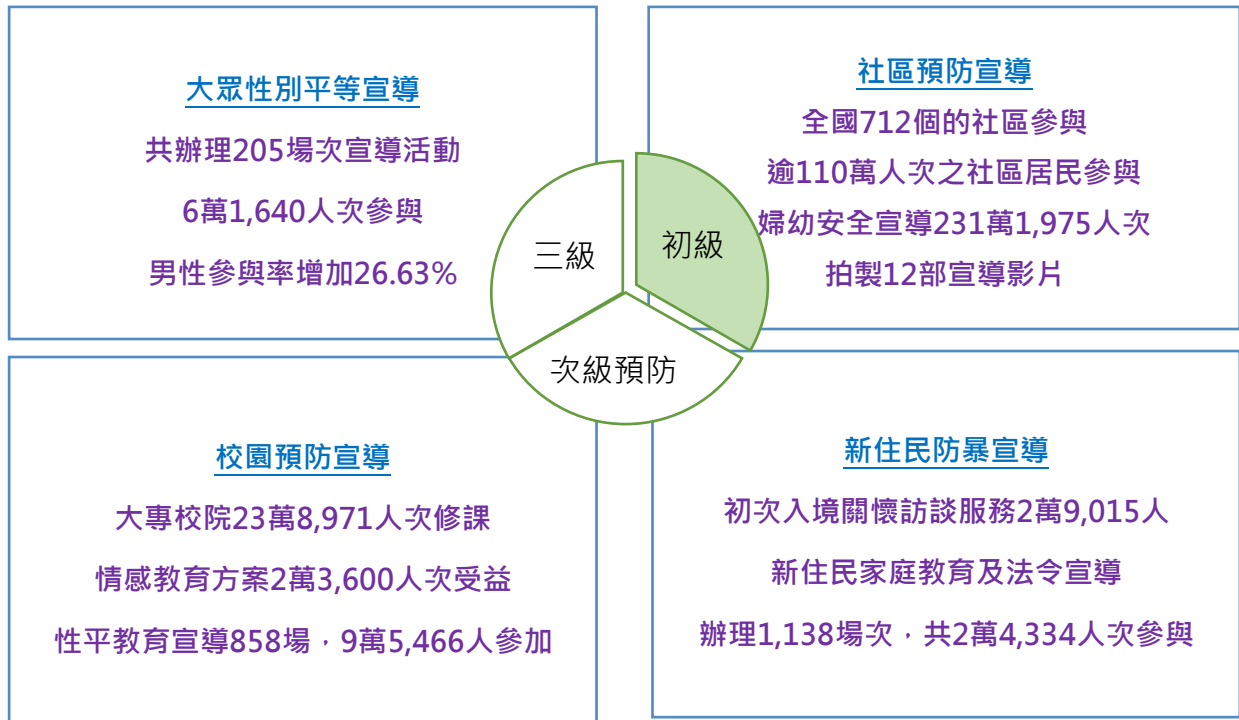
大眾性別平等宣導

共辦理205場次宣導活動

6萬1,640人次參與

男性參與率增加26.63%

社區預防宣導

全國712個的社區參與

逾110萬人次之社區居民參與

婦幼安全宣導231萬1,975人次

拍製12部宣導影片

三級

初級

次級預防

校園預防宣導

大專校院23萬8,971人次修課

情感教育方案2萬3,600人次受益

性平教育宣導858場，9萬5,466人參加

新住民防暴宣導

初次入境關懷訪談服務2萬9,015人

新住民家庭教育及法令宣導

辦理1,138場次，共2萬4,334人次參與